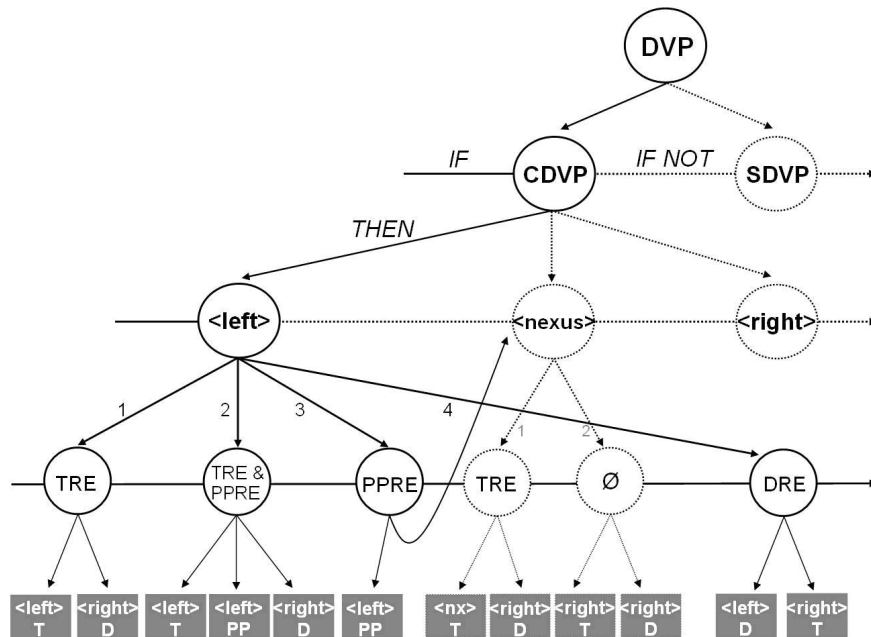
DVP

IF

CDVP

IF NOT

SDVP

THEN

<left>

<nexus>

<right>

1

2

3

4

1

2

TRE

TRE & PPRE

PPRE

TRE

Ø

DRE

<left> T

<right> D

<left> T

<left> PP

<right> D

<left> PP

<nx> T

<right> D

<right> T

<right> D

<left> D

<right> T